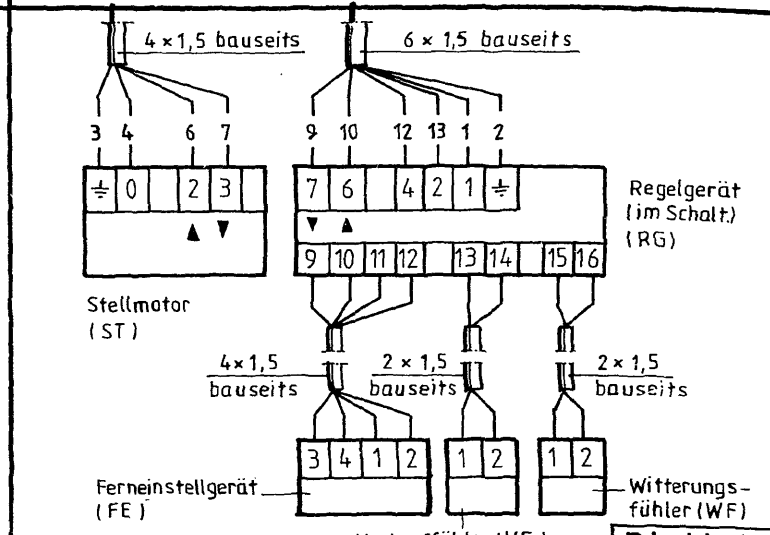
4 × 1,5 bauseits

6 × 1,5 bauseits

3 4 6 7

9 10 12 13 1 2

| ⏚ | 0 | | 2 | 3 | |
|---|---|---|---|---|---|

▲ ▼

| 7 | 6 | | 4 | 2 | 1 | ⏚ |
|---|---|---|---|---|---|---|

▼ ▲

| 9 | 10 | 11 | 12 | | 13 | 14 | | 15 | 16 |
|---|---|---|---|---|---|---|---|---|---|

Regelgerät (im Schalt.) (RG)

Stellmotor (ST)

4 × 1,5 bauseits

2 × 1,5 bauseits

2 × 1,5 bauseits

| 3 | 4 | 1 | 2 |
|---|---|---|---|

| 1 | 2 |
|---|---|

| 1 | 2 |
|---|---|

Ferneinstellgerät (FE)

Witterungsfühler (WF)

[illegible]

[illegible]